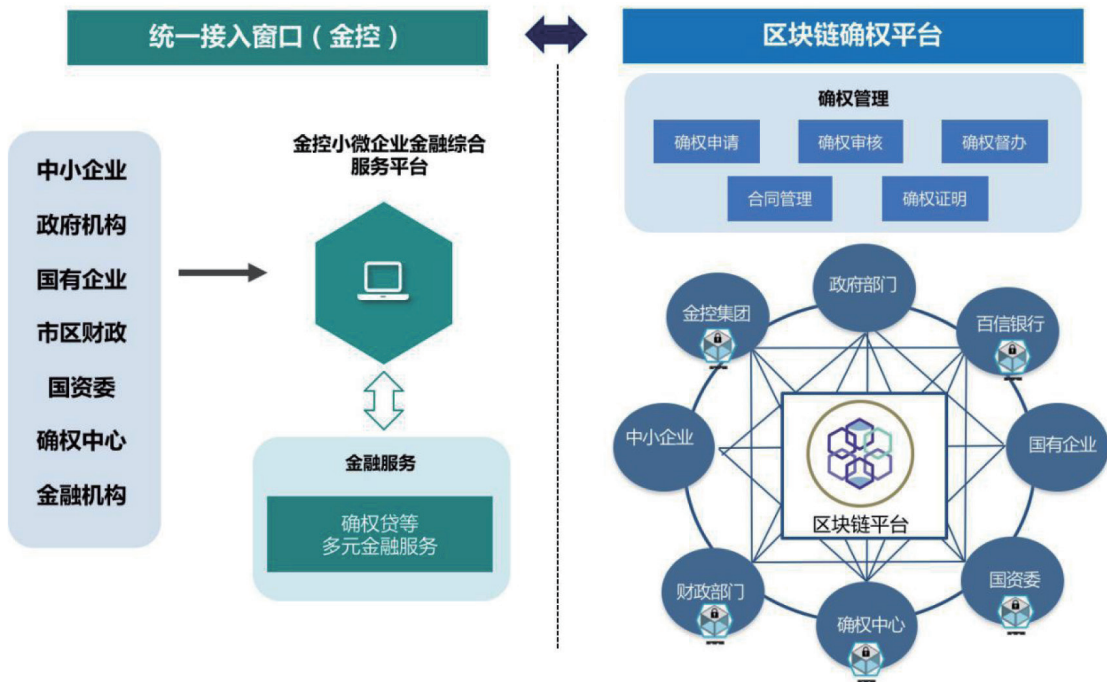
统一接入窗口（金控）

区块链确权平台

中小企业
政府机构
国有企业
市区财政
国资委
确权中心
金融机构

金控小微企业金融综合服务平台

金融服务

确权贷等
多元金融服务

确权管理

确权申请
确权审核
确权督办
合同管理
确权证明

政府部门
金控集团
百信银行
中小企业
国有企业
区块链平台
财政部门
国资委
确权中心